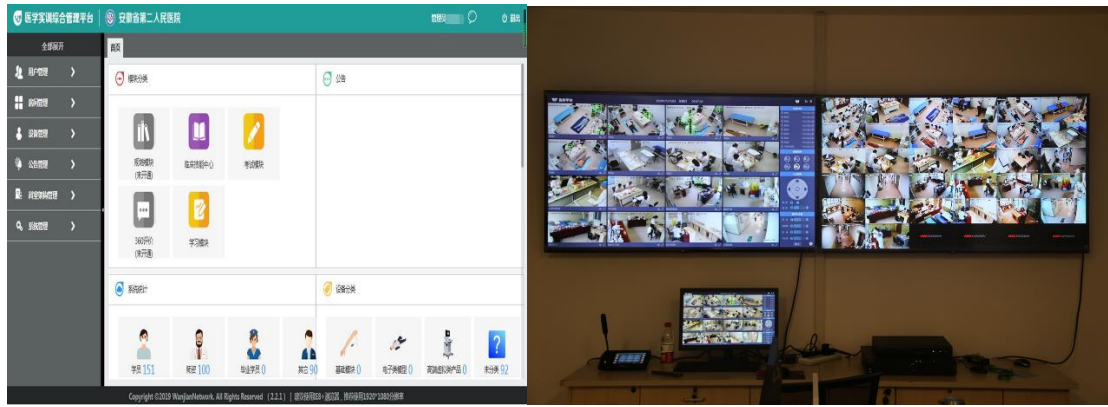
医学实训综合管理平台 | 安徽省第二人民医院

管理员

退出

全部展开

用户管理

课程管理

设备管理

公告管理

视频资料管理

系统管理

首页

模块分类

公告

视频模块 (未开通)

临床技能中心

考试模块

360评价 (未开通)

学习模块

系统统计

设备分类

学员 151

教师 100

毕业学员 0

其它 90

基础模型 0

电子类模型 0

高端虚拟类产品 0

未分类 92

Copyright ©2018 WanjiaNetwork. All Rights Reserved (2.2.1) | 建议使用IE8+浏览器，推荐使用1920*1080分辨率